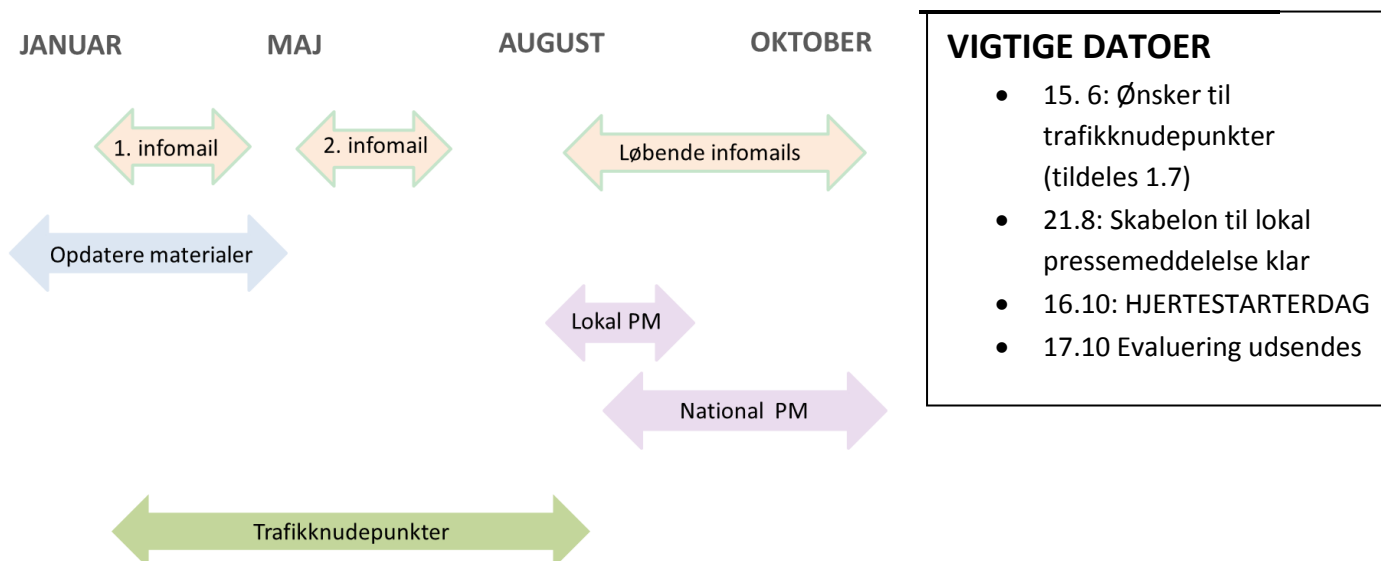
JANUAR MAJ AUGUST OKTOBER

1. infomail

2. infomail

Løbende infomails

Opdatere materialer

Lokal PM

National PM

Trafikknudepunkter

VIGTIGE DATOER

- 15. 6: Ønsker til trafikknudepunkter (tildeles 1.7)
- 21.8: Skabelon til lokal pressemeddelelse klar
- 16.10: HJERTESTARTERDAG
- 17.10 Evaluering udsendes